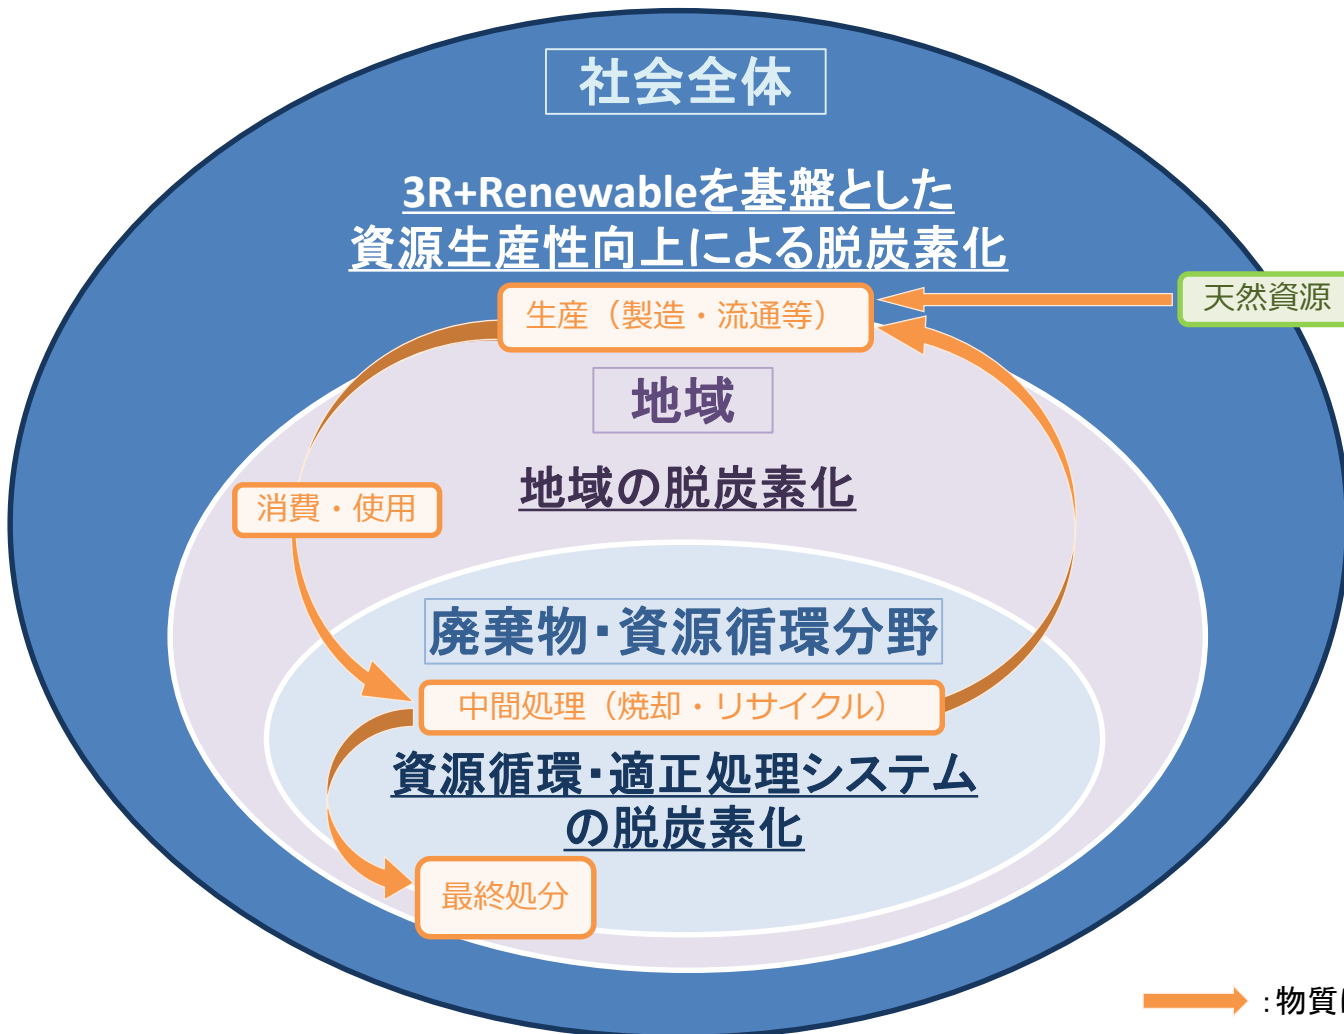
社会全体

3R+Renewableを基盤とした
資源生産性向上による脱炭素化

生産（製造・流通等）

天然資源

地域

地域の脱炭素化

消費・使用

廃棄物・資源循環分野

中間処理（焼却・リサイクル）

資源循環・適正処理システム
の脱炭素化

最終処分

：物質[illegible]